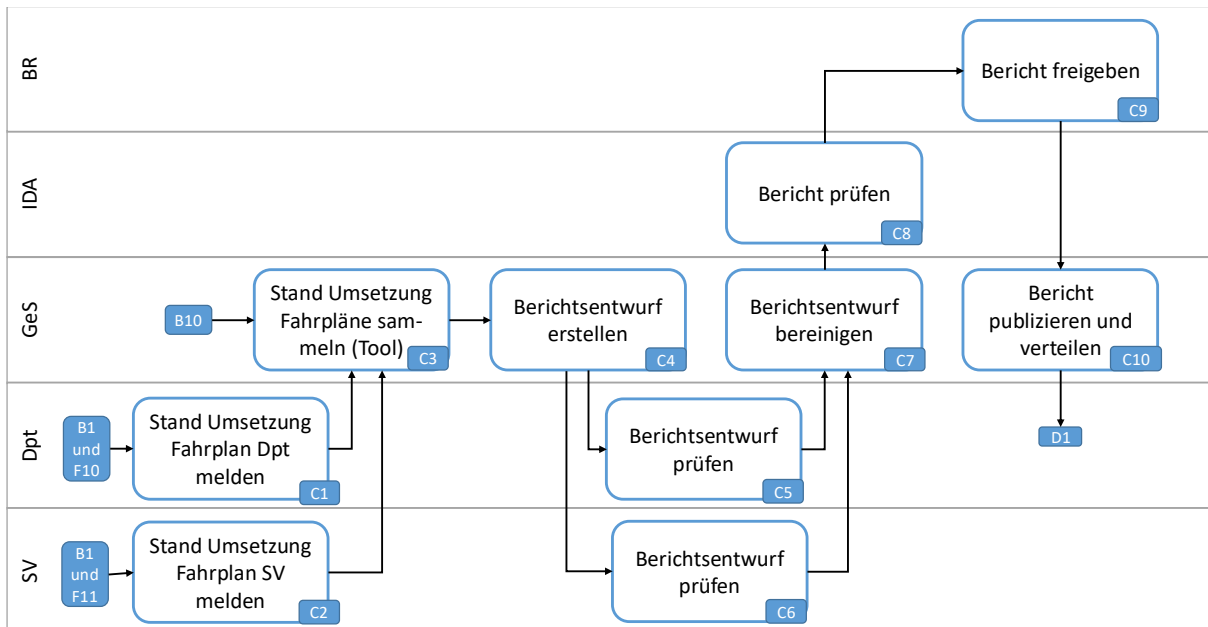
BR

Bericht freigeben
C9

IDA

Bericht prüfen
C8

GeS

B10

Stand Umsetzung Fahrpläne sammeln (Tool)
C3

Berichtsentwurf erstellen
C4

Berichtsentwurf bereinigen
C7

Bericht publizieren und verteilen
C10

Dpt

B1 und F10

Stand Umsetzung Fahrplan Dpt melden
C1

Berichtsentwurf prüfen
C5

D1

SV

B1 und F11

Stand Umsetzung Fahrplan SV melden
C2

Berichtsentwurf prüfen
C6